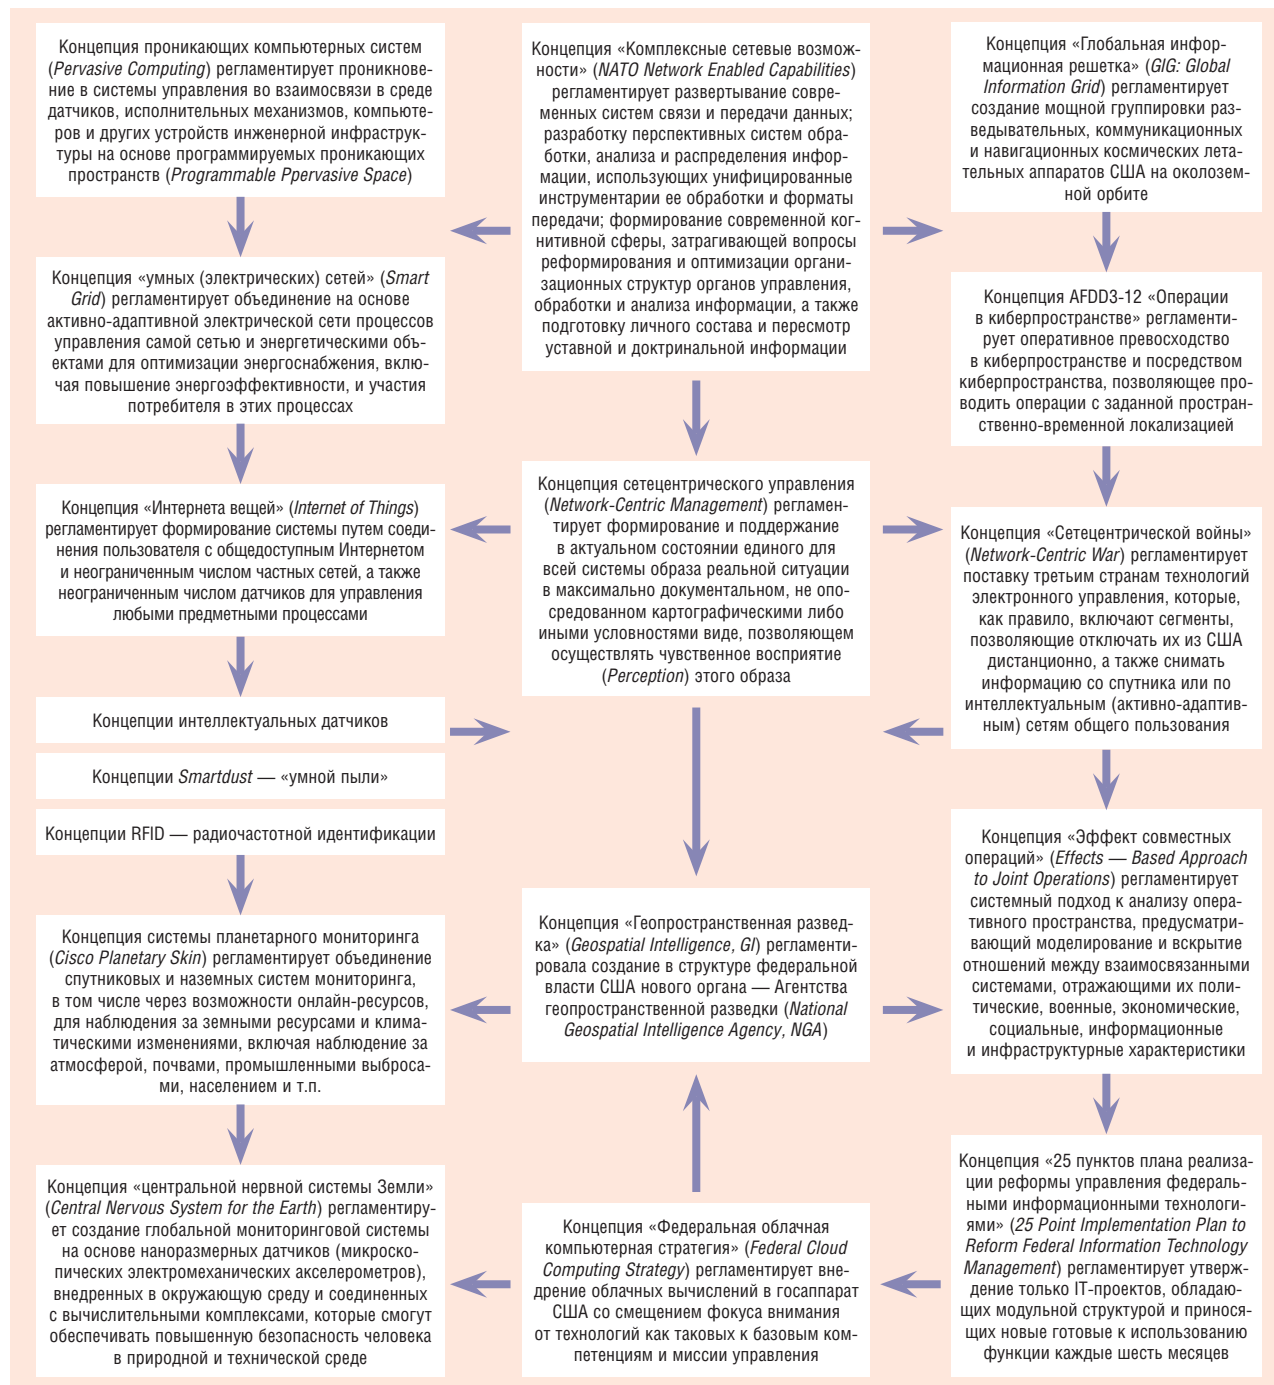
Концепция проникающих компьютерных систем (*Pervasive Computing*) регламентирует проникновение в системы управления во взаимосвязи в среде датчиков, исполнительных механизмов, компьютеров и других устройств инженерной инфраструктуры на основе программируемых проникающих пространств (*Programmable Ppervasive Space*)

Концепция «умных (электрических) сетей» (*Smart Grid*) регламентирует объединение на основе активно-адаптивной электрической сети процессов управления самой сетью и энергетическими объектами для оптимизации энергоснабжения, включая повышение энергоэффективности, и участия потребителя в этих процессах

Концепция «Интернета вещей» (*Internet of Things*) регламентирует формирование системы путем соединения пользователя с общедоступным Интернетом и неограниченным числом частных сетей, а также неограниченным числом датчиков для управления любыми предметными процессами

Концепции интеллектуальных датчиков

Концепции *Smartdust* — «умной пыли»

Концепции RFID — радиочастотной идентификации

Концепция системы планетарного мониторинга (*Cisco Planetary Skin*) регламентирует объединение спутниковых и наземных систем мониторинга, в том числе через возможности онлайн-ресурсов, для наблюдения за земными ресурсами и климатическими изменениями, включая наблюдение за атмосферой, почвами, промышленными выбросами, населением и т.п.

Концепция «центральной нервной системы Земли» (*Central Nervous System for the Earth*) регламентирует создание глобальной мониторинговой системы на основе наноразмерных датчиков (микроскопических электромеханических акселерометров), внедренных в окружающую среду и соединенных с вычислительными комплексами, которые смогут обеспечивать повышенную безопасность человека в природной и технической среде

Концепция «Комплексные сетевые возможности» (*NATO Network Enabled Capabilities*) регламентирует развертывание современных систем связи и передачи данных; разработку перспективных систем обработки, анализа и распределения информации, использующих унифицированные инструментарии ее обработки и форматы передачи; формирование современной когнитивной сферы, затрагивающей вопросы реформирования и оптимизации организационных структур органов управления, обработки и анализа информации, а также подготовку личного состава и пересмотр уставной и доктринальной информации

Концепция сетецентрического управления (*Network-Centric Management*) регламентирует формирование и поддержание в актуальном состоянии единого для всей системы образа реальной ситуации в максимально документальном, не опосредованном картографическими либо иными условностями виде, позволяющем осуществлять чувственное восприятие (*Perception*) этого образа

Концепция «Геопространственная разведка» (*Geospatial Intelligence, GI*) регламентировала создание в структуре федеральной власти США нового органа — Агентства геопространственной разведки (*National Geospatial Intelligence Agency, NGA*)

Концепция «Федеральная облачная компьютерная стратегия» (*Federal Cloud Computing Strategy*) регламентирует внедрение облачных вычислений в госаппарат США со смещением фокуса внимания от технологий как таковых к базовым компетенциям и миссии управления

Концепция «Глобальная информационная решетка» (*GIG: Global Information Grid*) регламентирует создание мощной группировки разведывательных, коммуникационных и навигационных космических летательных аппаратов США на околоземной орбите

Концепция AFDD3-12 «Операции в киберпространстве» регламентирует оперативное превосходство в киберпространстве и посредством киберпространства, позволяющее проводить операции с заданной пространственно-временной локализацией

Концепция «Сетецентрической войны» (*Network-Centric War*) регламентирует поставку третьим странам технологий электронного управления, которые, как правило, включают сегменты, позволяющие отключать их из США дистанционно, а также снимать информацию со спутника или по интеллектуальным (активно-адаптивным) сетям общего пользования

Концепция «Эффект совместных операций» (*Effects — Based Approach to Joint Operations*) регламентирует системный подход к анализу оперативного пространства, предусматривающий моделирование и вскрытие отношений между взаимосвязанными системами, отражающими их политические, военные, экономические, социальные, информационные и инфраструктурные характеристики

Концепция «25 пунктов плана реализации реформы управления федеральными информационными технологиями» (*25 Point Implementation Plan to Reform Federal Information Technology Management*) регламентирует утверждение только IT-проектов, обладающих модульной структурой и приносящих новые готовые к использованию функции каждые шесть месяцев